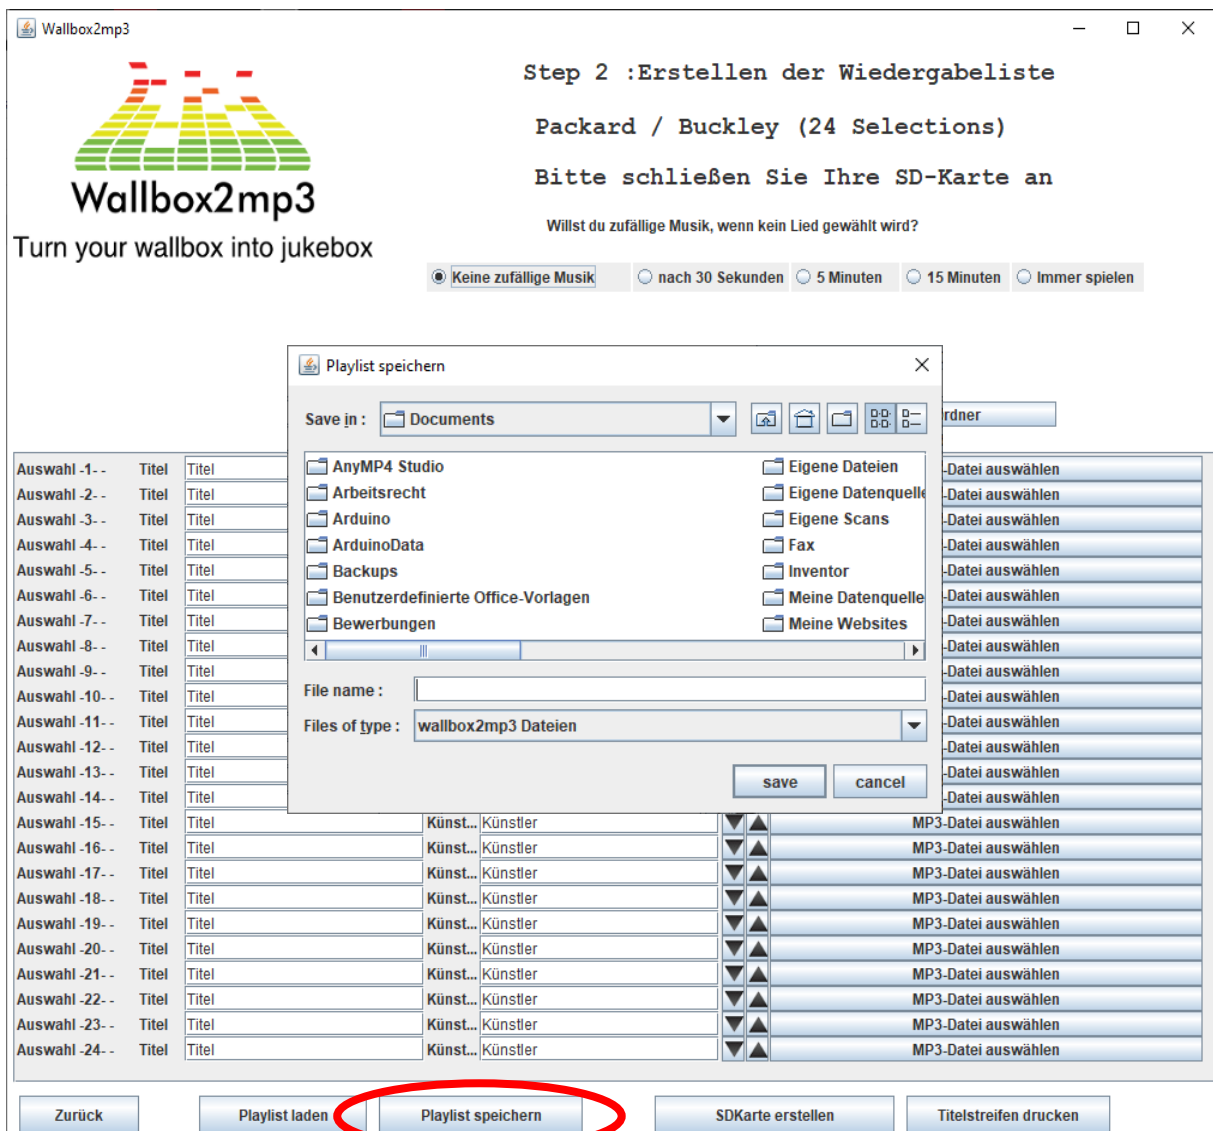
Wallbox2mp3

Wallbox2mp3
Turn your wallbox into jukebox

Step 2 :Erstellen der Wiedergabeliste

Packard / Buckley (24 Selections)

Bitte schließen Sie Ihre SD-Karte an

Willst du zufällige Musik, wenn kein Lied gewählt wird?

Keine zufällige Musik
nach 30 Sekunden
5 Minuten
15 Minuten
Immer spielen

rdner

Playlist speichern

Save in : Documents

AnyMP4 Studio
Arbeitsrecht
Arduino
ArduinoData
Backups
Benutzerdefinierte Office-Vorlagen
Bewerbungen
Eigene Dateien
Eigene Datenquelle
Eigene Scans
Fax
Inventor
Meine Datenquelle
Meine Websites

File name :
Files of type : wallbox2mp3 Dateien

save
cancel

Auswahl -1- - Titel Titel -Datei auswählen
Auswahl -2- - Titel Titel -Datei auswählen
Auswahl -3- - Titel Titel -Datei auswählen
Auswahl -4- - Titel Titel -Datei auswählen
Auswahl -5- - Titel Titel -Datei auswählen
Auswahl -6- - Titel Titel -Datei auswählen
Auswahl -7- - Titel Titel -Datei auswählen
Auswahl -8- - Titel Titel -Datei auswählen
Auswahl -9- - Titel Titel -Datei auswählen
Auswahl -10- - Titel Titel -Datei auswählen
Auswahl -11- - Titel Titel -Datei auswählen
Auswahl -12- - Titel Titel -Datei auswählen
Auswahl -13- - Titel Titel -Datei auswählen
Auswahl -14- - Titel Titel -Datei auswählen
Auswahl -15- - Titel Titel Künst... Künstler MP3-Datei auswählen
Auswahl -16- - Titel Titel Künst... Künstler MP3-Datei auswählen
Auswahl -17- - Titel Titel Künst... Künstler MP3-Datei auswählen
Auswahl -18- - Titel Titel Künst... Künstler MP3-Datei auswählen
Auswahl -19- - Titel Titel Künst... Künstler MP3-Datei auswählen
Auswahl -20- - Titel Titel Künst... Künstler MP3-Datei auswählen
Auswahl -21- - Titel Titel Künst... Künstler MP3-Datei auswählen
Auswahl -22- - Titel Titel Künst... Künstler MP3-Datei auswählen
Auswahl -23- - Titel Titel Künst... Künstler MP3-Datei auswählen
Auswahl -24- - Titel Titel Künst... Künstler MP3-Datei auswählen

Zurück
Playlist laden
Playlist speichern
SDKarte erstellen
Titelstreifen drucken